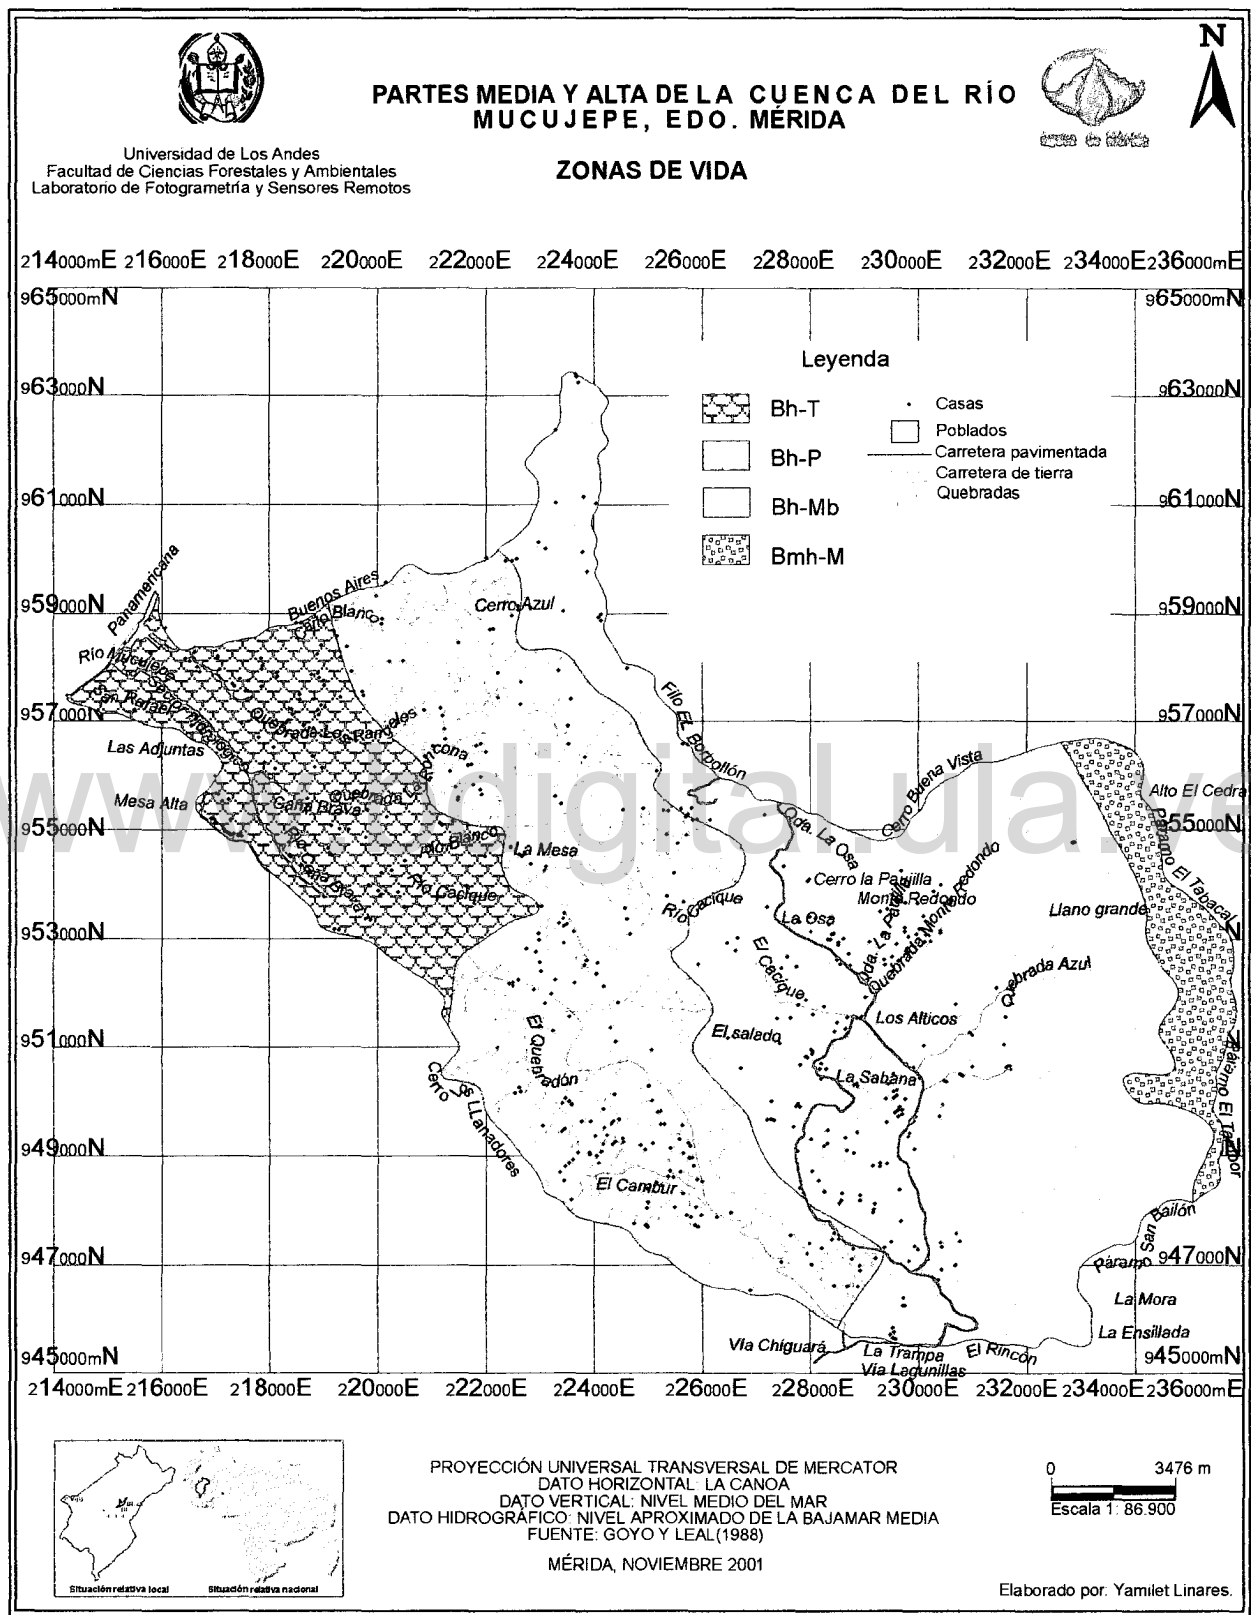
PARTES MEDIA Y ALTA DE LA CUENCA DEL RÍO MUCUJEPE, EDO. MÉRIDA

N

Universidad de Los Andes
Facultad de Ciencias Forestales y Ambientales
Laboratorio de Fotogrametría y Sensores Remotos

ZONAS DE VIDA

214000mE 216000E 218000E 220000E 222000E 224000E 226000E 228000E 230000E 232000E 234000E 236000mE

965000mN 965000mN
963000N 963000N
961000N 961000N
959000N 959000N
957000N 957000N
955000N 955000N
953000N
951000N
949000N
947000N 947000N
945000mN 945000mN

Leyenda
Bh-T
Bh-P
Bh-Mb
Bmh-M
Casas
Poblados
Carretera pavimentada
Carretera de tierra
Quebradas

Panamericana
Río Mucujepe
San Rafael
Buenos Aires
Caño Blanco
Cerro Azul
Quebrada Los Rangeles
Las Adjuntas
Mesa Alta
Caña Brava
Quebrada
Río Blanco
Río Cacique
La Mesa
Filo El Borbollón
Cerro Buena Vista
Qda. La Osa
Cerro la Parilla
Monte Redondo
Monte Redondo
La Osa
Qda. La Parilla
Quebrada Monte Redondo
Llano grande
Alto El Cedral
Páramo El Tabacal
Quebrada Azul
El Cacique
Los Alticos
El salado
La Sabana
El Quebradón
Cerro Los LLanadores
El Cambur
Páramo El Tambor
Páramo San Bailón
La Mora
La Ensillada
Vía Chiguará
La Trampa
Vía Lagunillas
El Rincón

214000mE 216000E 218000E 220000E 222000E 224000E 226000E 228000E 230000E 232000E 234000E 236000mE

www.bdigital.ula.ve

Situación relativa local
Situación relativa nacional

PROYECCIÓN UNIVERSAL TRANSVERSAL DE MERCATOR
DATO HORIZONTAL: LA CANOA
DATO VERTICAL: NIVEL MEDIO DEL MAR
DATO HIDROGRÁFICO: NIVEL APROXIMADO DE LA BAJAMAR MEDIA
FUENTE: GOYO Y LEAL(1988)

MÉRIDA, NOVIEMBRE 2001

0 3476 m
Escala 1: 86.900

Elaborado por: Yamilet Linares.